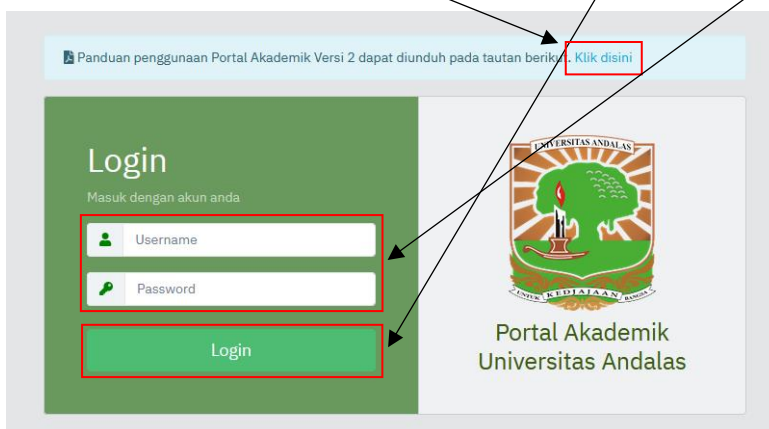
Panduan penggunaan Portal Akademik Versi 2 dapat diunduh pada tautan berikut. Klik disini

Login

Masuk dengan akun anda

Username

Password

Login

UNIVERSITAS ANDALAS

UNTUK KEDJAJAAN BANGSA

Portal Akademik Universitas Andalas